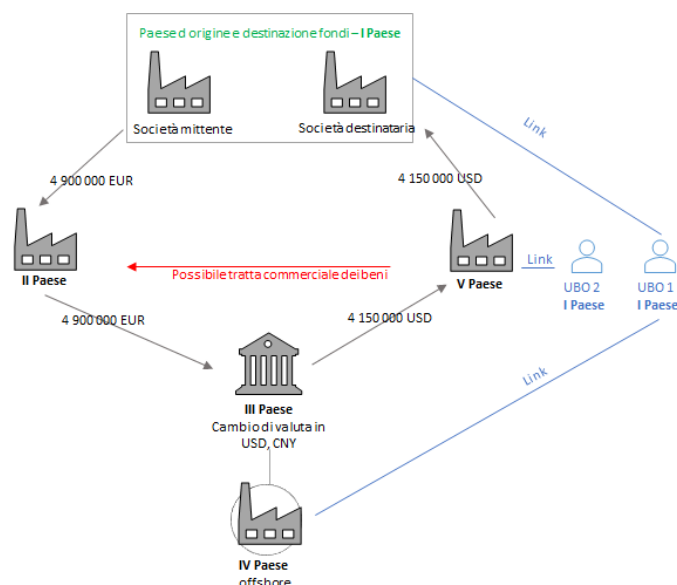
Paese d origine e destinazione fondi – I Paese

Società mittente

Società destinataria

Link

4 900 000 EUR

4 150 000 USD

II Paese

Possibile tratta commerciale dei beni

V Paese

Link

UBO 2
I Paese

UBO 1
I Paese

4 900 000 EUR

4 150 000 USD

III Paese
Cambio di valuta in USD, CNY

Link

IV Paese
offshore